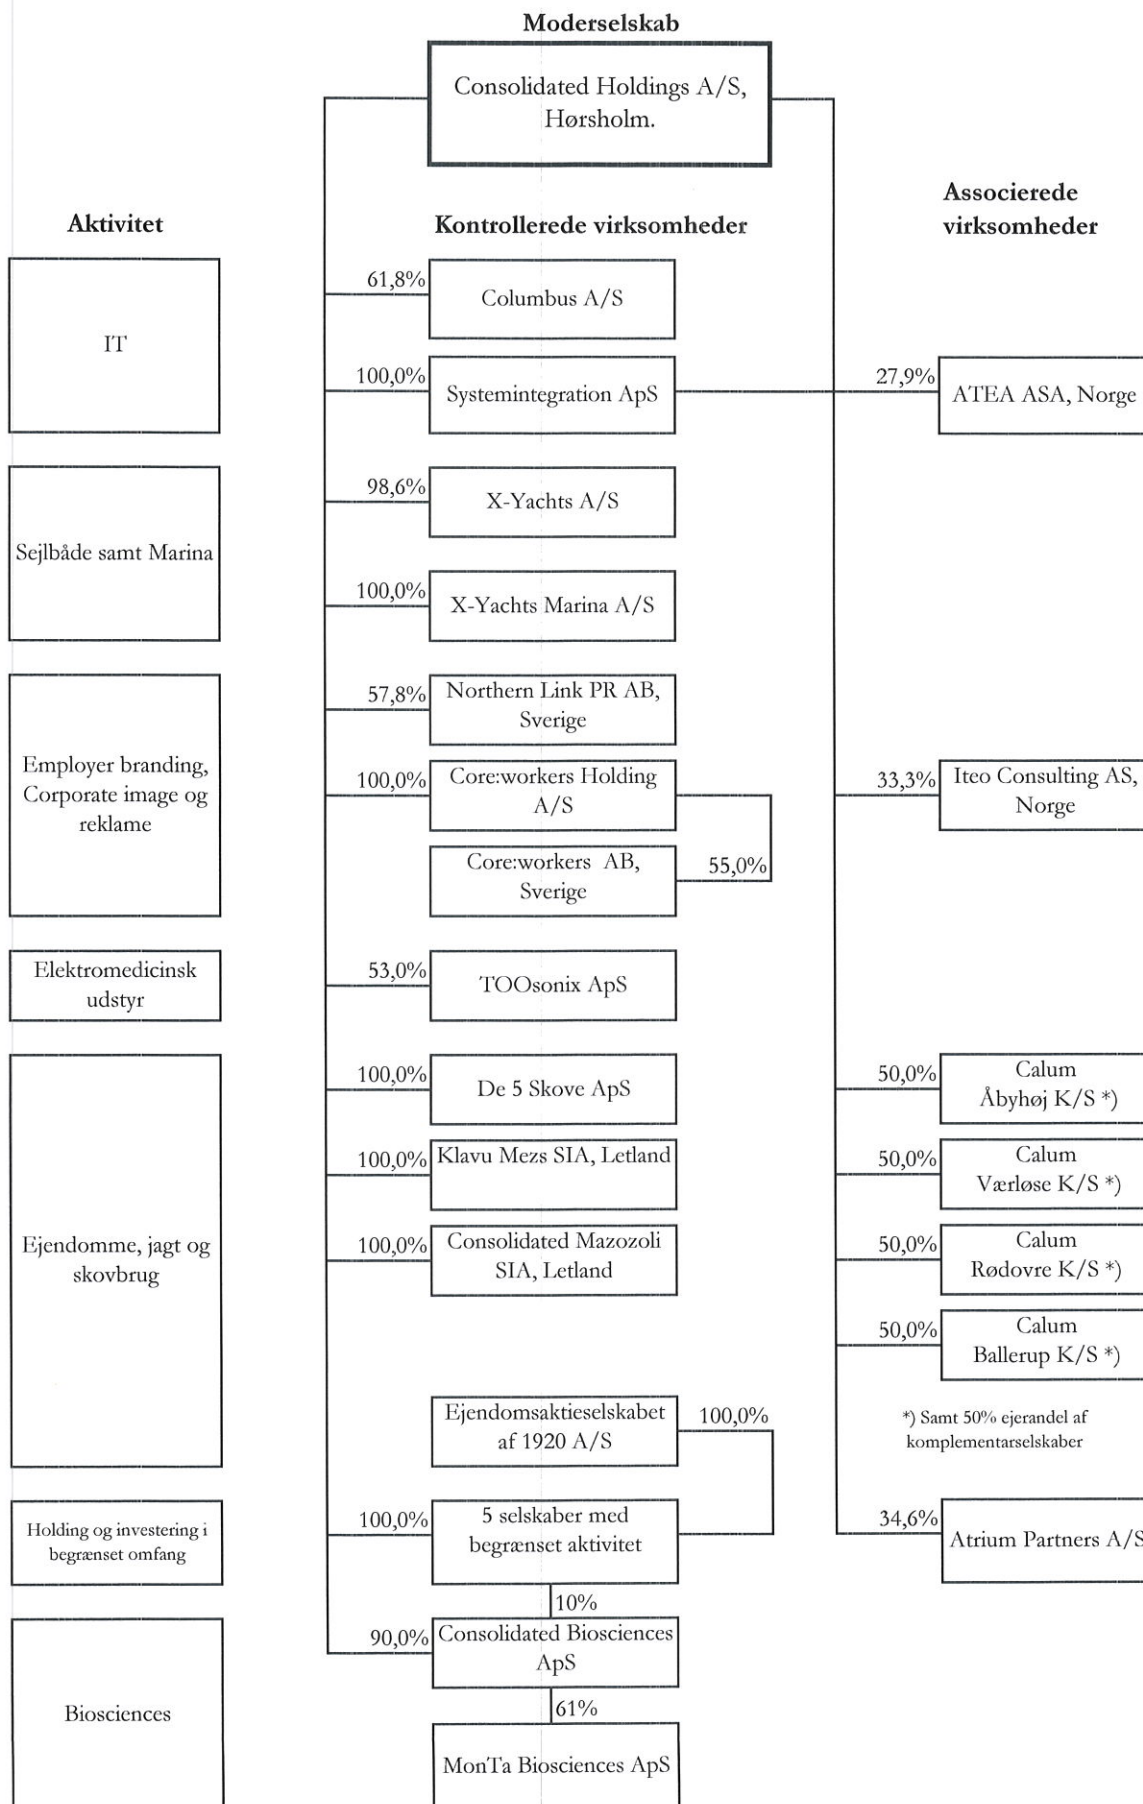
Moderselskab

Consolidated Holdings A/S, Hørsholm.

Aktivitet

Kontrollerede virksomheder

Associerede virksomheder

IT

61,8%
Columbus A/S

100,0%
Systemintegration ApS

27,9%
ATEA ASA, Norge

Sejlbåde samt Marina

98,6%
X-Yachts A/S

100,0%
X-Yachts Marina A/S

Employer branding, Corporate image og reklame

57,8%
Northern Link PR AB, Sverige

100,0%
Core:workers Holding A/S

Core:workers AB, Sverige
55,0%

33,3%
Iteo Consulting AS, Norge

Elektromedicinsk udstyr

53,0%
TOOsonix ApS

Ejendomme, jagt og skovbrug

100,0%
De 5 Skove ApS

100,0%
Klavu Mezs SIA, Letland

100,0%
Consolidated Mazozoli SIA, Letland

50,0%
Calum Åbyhøj K/S *)

50,0%
Calum Værløse K/S *)

50,0%
Calum Rødovre K/S *)

50,0%
Calum Ballerup K/S *)

*) Samt 50% ejerandel af komplementarselskaber

Ejendomsaktieselskabet af 1920 A/S
100,0%

Holding og investering i begrænset omfang

100,0%
5 selskaber med begrænset aktivitet

34,6%
Atrium Partners A/S

10%

Biosciences

90,0%
Consolidated Biosciences ApS

61%

MonTa Biosciences ApS